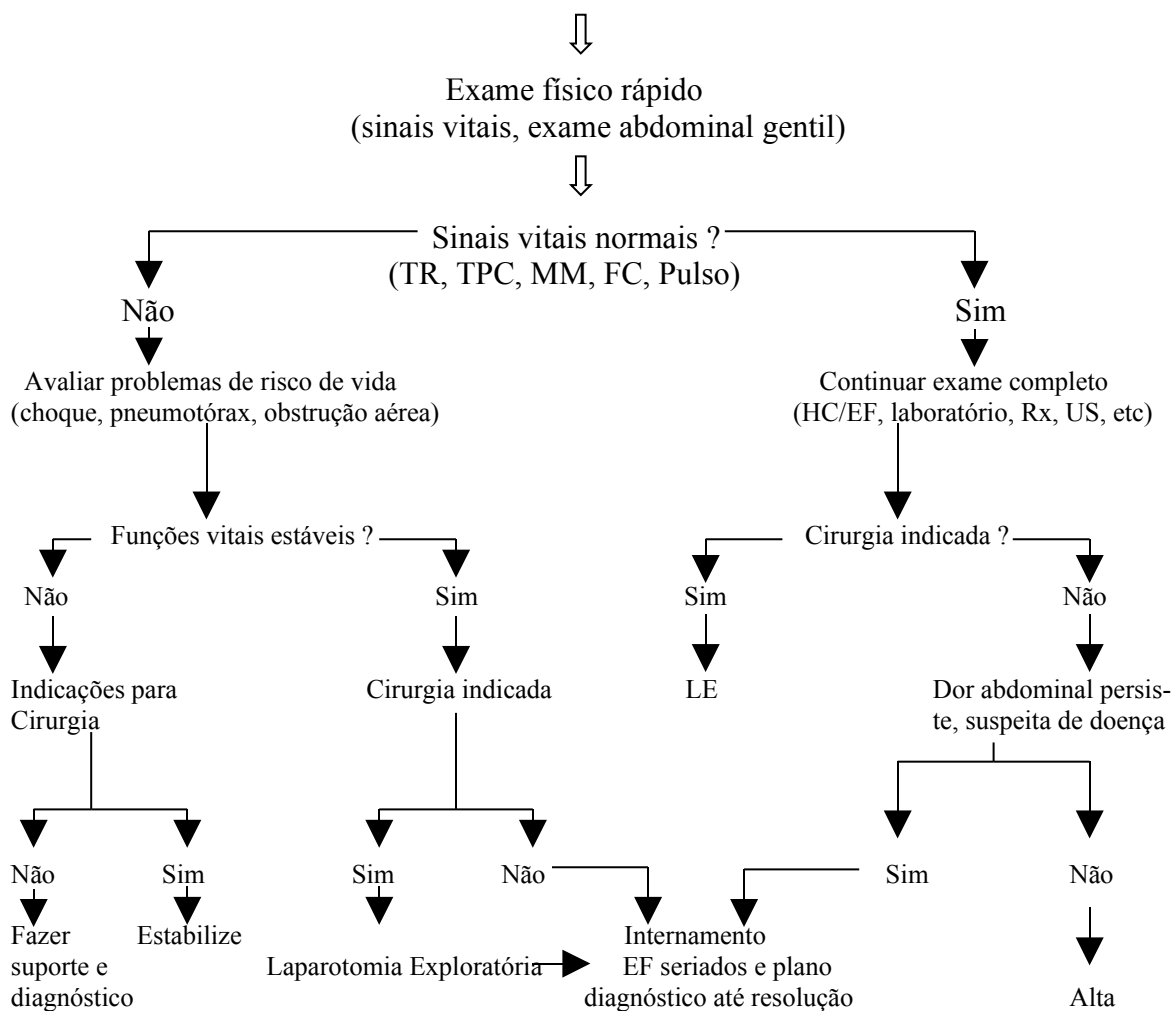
Exame físico rápido
(sinais vitais, exame abdominal gentil)

Sinais vitais normais ?
(TR, TPC, MM, FC, Pulso)

Não

Avaliar problemas de risco de vida
(choque, pneumotórax, obstrução aérea)

Funções vitais estáveis ?

Não

Indicações para Cirurgia

Não

Fazer suporte e diagnóstico

Sim

Estabilize

Sim

Cirurgia indicada

Sim

Laparotomia Exploratória

Não

Sim

Continuar exame completo
(HC/EF, laboratório, Rx, US, etc)

Cirurgia indicada ?

Sim

LE

Não

Dor abdominal persiste, suspeita de doença

Sim

Não

Alta

Internamento
EF seriados e plano diagnóstico até resolução